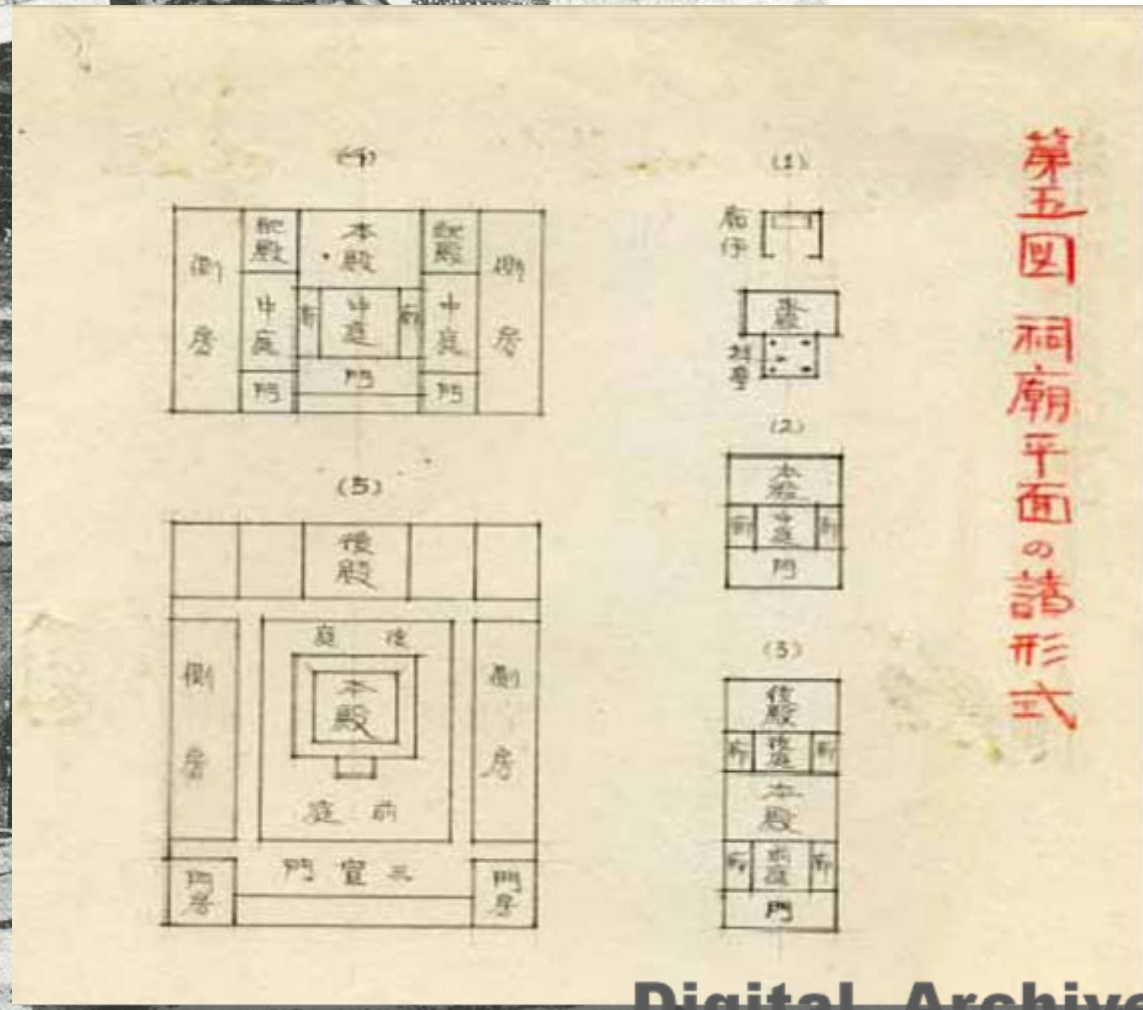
第五図 祠廟平面の諸形式

(1)

扁序

臺

(2)

本殿

廂 中庭 廂

門

(3)

後殿

廂 後庭 廂

本殿

廂 前庭 廂

門

(4)

側房 配殿 本殿 配殿 側房

中庭 廂 中庭 廂 中庭

門 門 門

(5)

後殿

側房 後庭 側房

本殿

前庭

三宣門

門房 門房

Digital Archive